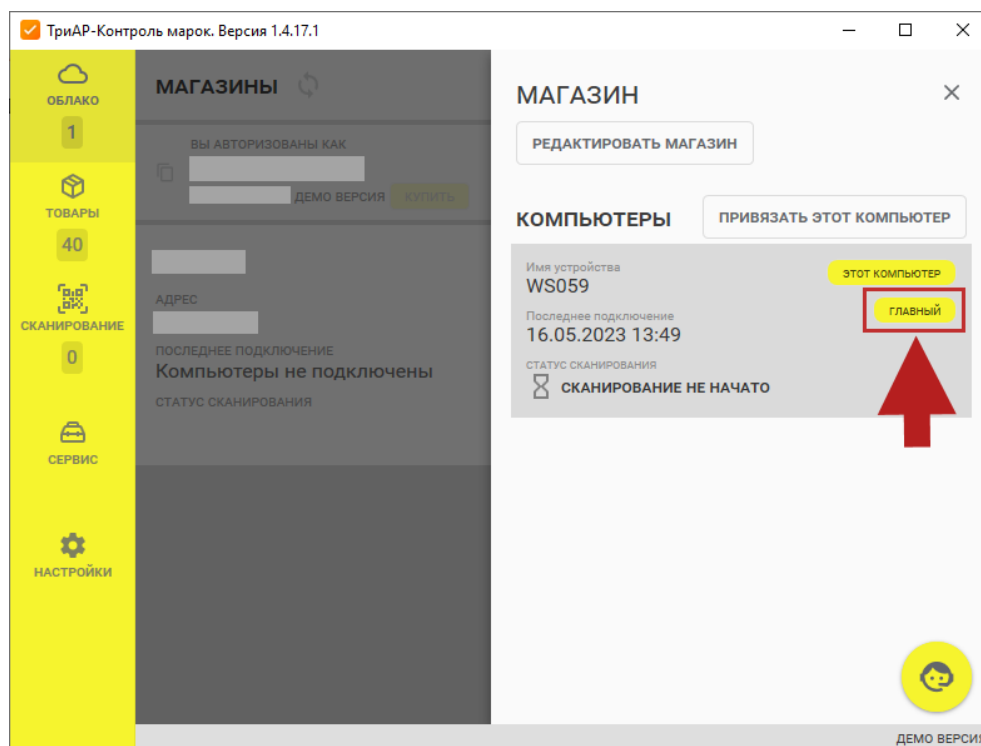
ТриАР-Контроль марок. Версия 1.4.17.1

ОБЛАКО
1
ТОВАРЫ
40
СКАНИРОВАНИЕ
0
СЕРВИС
НАСТРОЙКИ

МАГАЗИНЫ

ВЫ АВТОРИЗОВАНЫ КАК
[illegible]
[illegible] ДЕМО ВЕРСИЯ КУПИТЬ

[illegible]
АДРЕС
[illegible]
ПОСЛЕДНЕЕ ПОДКЛЮЧЕНИЕ
Компьютеры не подключены
СТАТУС СКАНИРОВАНИЯ

МАГАЗИН
РЕДАКТИРОВАТЬ МАГАЗИН

КОМПЬЮТЕРЫ
ПРИВЯЗАТЬ ЭТОТ КОМПЬЮТЕР

Имя устройства
WS059
ЭТОТ КОМПЬЮТЕР
ГЛАВНЫЙ
Последнее подключение
16.05.2023 13:49
СТАТУС СКАНИРОВАНИЯ
СКАНИРОВАНИЕ НЕ НАЧАТО

ДЕМО ВЕРСИ